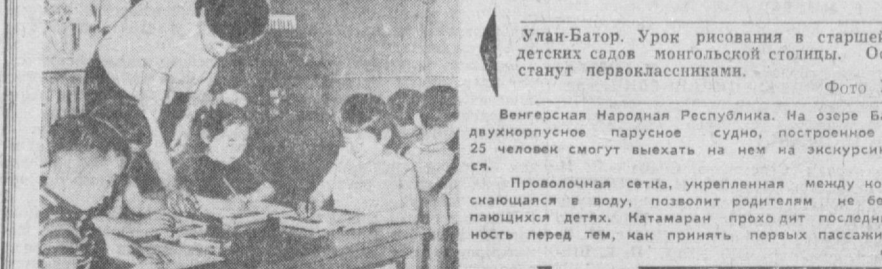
Улан-Батор. Урок рисования в старшей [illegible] детских садов монгольской столицы. О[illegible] станут первоклассниками.

Фото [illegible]

Венгерская Народная Республика. На озере Б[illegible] двухкорпусное парусное судно, построенное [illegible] 25 человек смогут выехать на нем на экскурси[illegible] ся.

Проволочная сетка, укрепленная между ко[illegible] скающаяся в воду, позволит родителям не бе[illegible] пающихся детях. Катамаран проходит последн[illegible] ность перед тем, как принять первых пассажи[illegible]